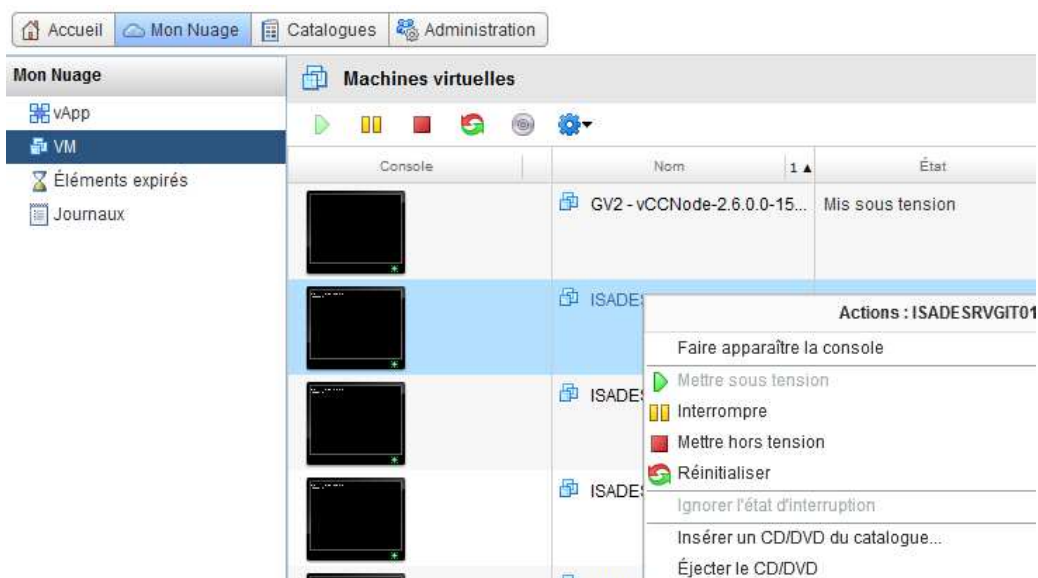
Accueil | Mon Nuage | Catalogues | Administration

Mon Nuage

vApp

VM

Éléments expirés

Journaux

Machines virtuelles

| Console | Nom 1 ▲ | État |
|---|---|---|
| | GV2 - vCCNode-2.6.0.0-15... | Mis sous tension |
| | ISADE | |
| | ISADE | |
| | ISADE | |

Actions : ISADESRVGIT01

Faire apparaître la console

Mettre sous tension

Interrompre

Mettre hors tension

Réinitialiser

Ignorer l'état d'interruption

Insérer un CD/DVD du catalogue...

Éjecter le CD/DVD